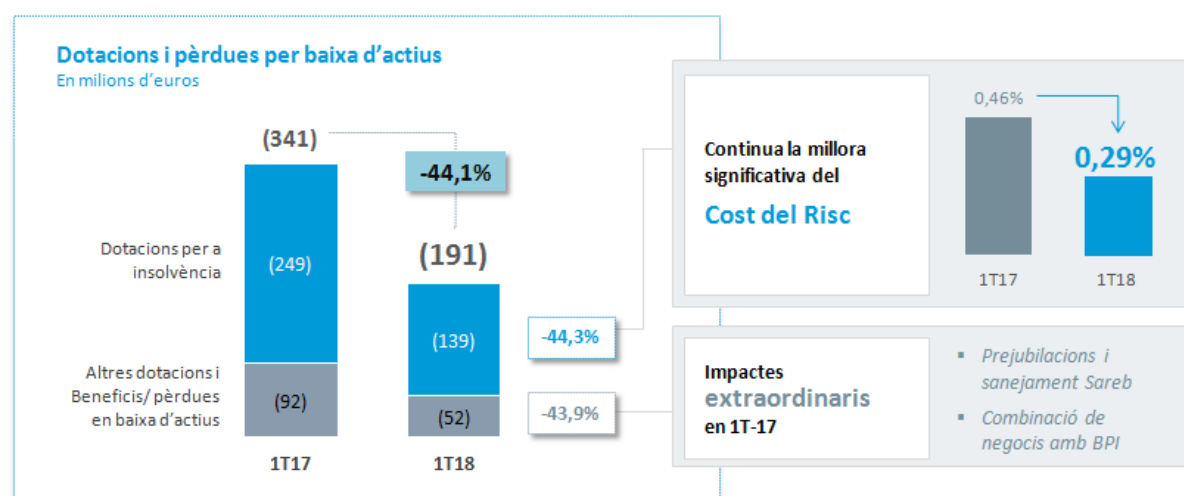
Dotacions i pèrdues per baixa d'actius
En milions d'euros

(341)

-44,1%

(191)

Dotacions per a insolvència

(249)

(139)

-44,3%

Altres dotacions i Beneficis/ pèrdues en baixa d'actius

(92)

(52)

-43,9%

1T17

1T18

Continua la millora significativa del
Cost del Risc

0,46%

0,29%

1T17

1T18

Impactes
extraordinaris
en 1T-17

▪ Prejubilacions i sanejament Sareb
▪ Combinació de negocis amb BPI